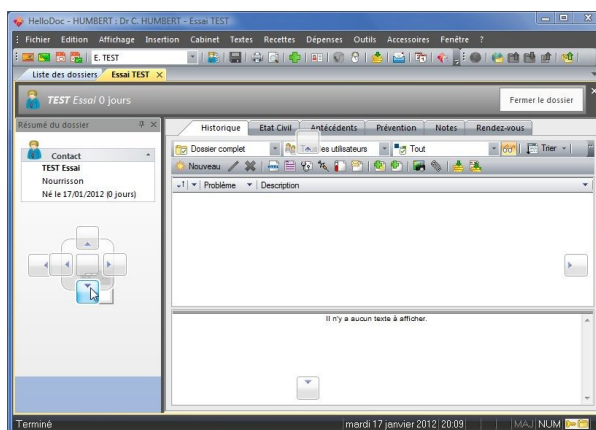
HelloDoc - HUMBERT : Dr C. HUMBERT - Essai TEST

Fichier Edition Affichage Insertion Cabinet Textes Recettes Dépenses Outils Accessoires Fenêtre ?

E. TEST

Liste des dossiers Essai TEST

TEST Essai 0 jours

Fermer le dossier

Résumé du dossier

Contact
TEST Essai
Nourrisson
Né le 17/01/2012 (0 jours)

Historique Etat Civil Antécédents Prévention Notes Rendez-vous

Dossier complet
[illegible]es utilisateurs
Tout
Trier

Nouveau

Problème Description

Il n'y a aucun texte à afficher.

Terminé mardi 17 janvier 2012 20:09 MAJ NUM